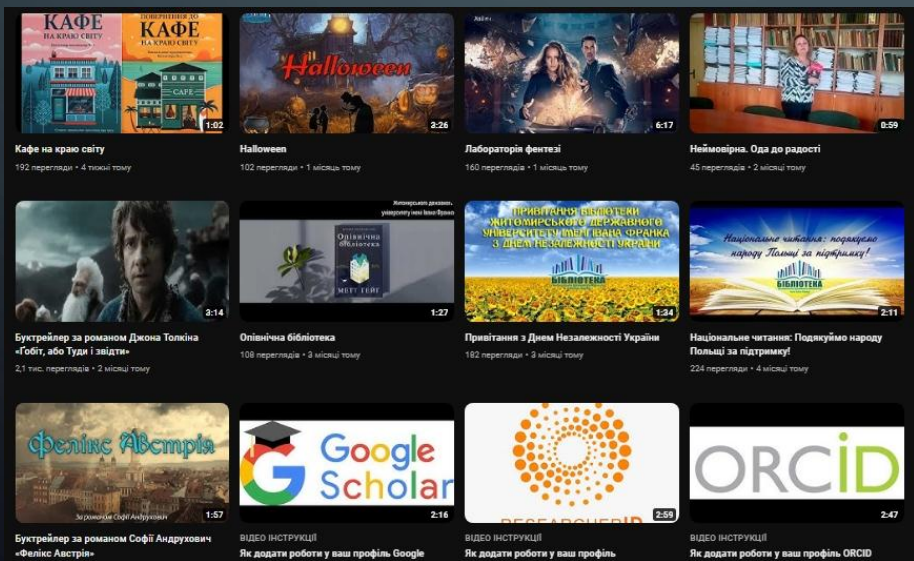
КАФЕ НА КРАЮ СВІТУ
ПОВЕРНЕННЯ ДО КАФЕ НА КРАЮ СВІТУ
CAFE
1:02
Кафе на краю світу
192 перегляди • 4 тижні тому

Halloween
2:26
Halloween
102 перегляди • 1 місяць тому

6:17
Лабораторія фентезі
160 переглядів • 1 місяць тому

0:59
Неймовірна. Ода до радості
45 переглядів • 2 місяці тому

3:14
Буктрейлер за романом Джона Толкіна «Гобіт, або Туди і звідти»
2,1 тис. переглядів • 2 місяці тому

Житомирського державного університету імені Івана Франка
Опівнічна бібліотека
МЕТТ ГЕЙГ
1:27
Опівнічна бібліотека
108 переглядів • 3 місяці тому

ПРИВІТАННЯ БІБЛІОТЕКИ ЖИТОМИРСЬКОГО ДЕРЖАВНОГО УНІВЕРСИТЕТУ ІМЕНІ ІВАНА ФРАНКА З ДНЕМ НЕЗАЛЕЖНОСТІ УКРАЇНИ
БІБЛІОТЕКА
1:34
Привітання з Днем Незалежності України
182 перегляди • 3 місяці тому

Національне читання: подякуємо народу Польщі за підтримку!
БІБЛІОТЕКА
2:11
Національне читання: Подякуймо народу Польщі за підтримку!
224 перегляди • 4 місяці тому

Фелікс Австрія
За романом Софії Андрухович
1:57
Буктрейлер за романом Софії Андрухович «Фелікс Австрія»

Google Scholar
2:16
ВІДЕО ІНСТРУКЦІЇ
Як додати роботи у ваш профіль Google

RESEARCHERID
2:59
ВІДЕО ІНСТРУКЦІЇ
Як додати роботи у ваш профіль

ORCID
2:47
ВІДЕО ІНСТРУКЦІЇ
Як додати роботи у ваш профіль ORCID